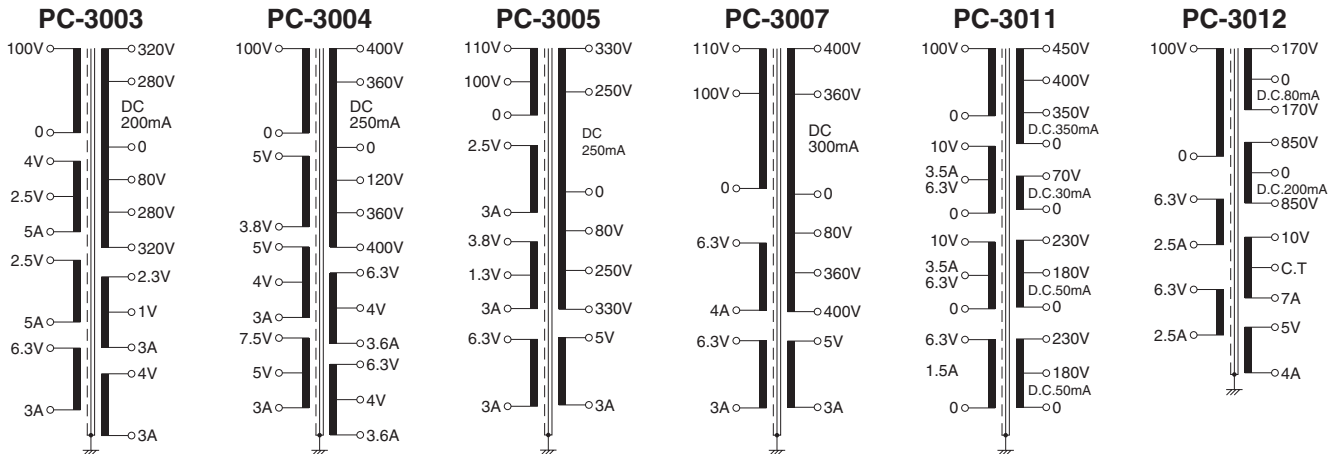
PC-3003

100V
0
4V
2.5V
5A
2.5V
5A
6.3V
3A

320V
280V
DC 200mA
0
80V
280V
320V
2.3V
1V
3A
4V
3A

PC-3004

100V
0
5V
3.8V
5V
4V
3A
7.5V
5V
3A

400V
360V
DC 250mA
0
120V
360V
400V
6.3V
4V
3.6A
6.3V
4V
3.6A

PC-3005

110V
100V
0
2.5V
3A
3.8V
1.3V
3A
6.3V
3A

330V
250V
DC 250mA
0
80V
250V
330V
5V
3A

PC-3007

110V
100V
0
6.3V
4A
6.3V
3A

400V
360V
DC 300mA
0
80V
360V
400V
5V
3A

PC-3011

100V
0
10V
3.5A
6.3V
0
10V
3.5A
6.3V
0
6.3V
1.5A
0

450V
400V
350V
D.C.350mA
0
70V
D.C.30mA
0
230V
180V
D.C.50mA
0
230V
180V
D.C.50mA
0

PC-3012

100V
0
6.3V
2.5A
6.3V
2.5A

170V
0
D.C.80mA
170V
850V
0
D.C.200mA
850V
10V
C.T
7A
5V
4A